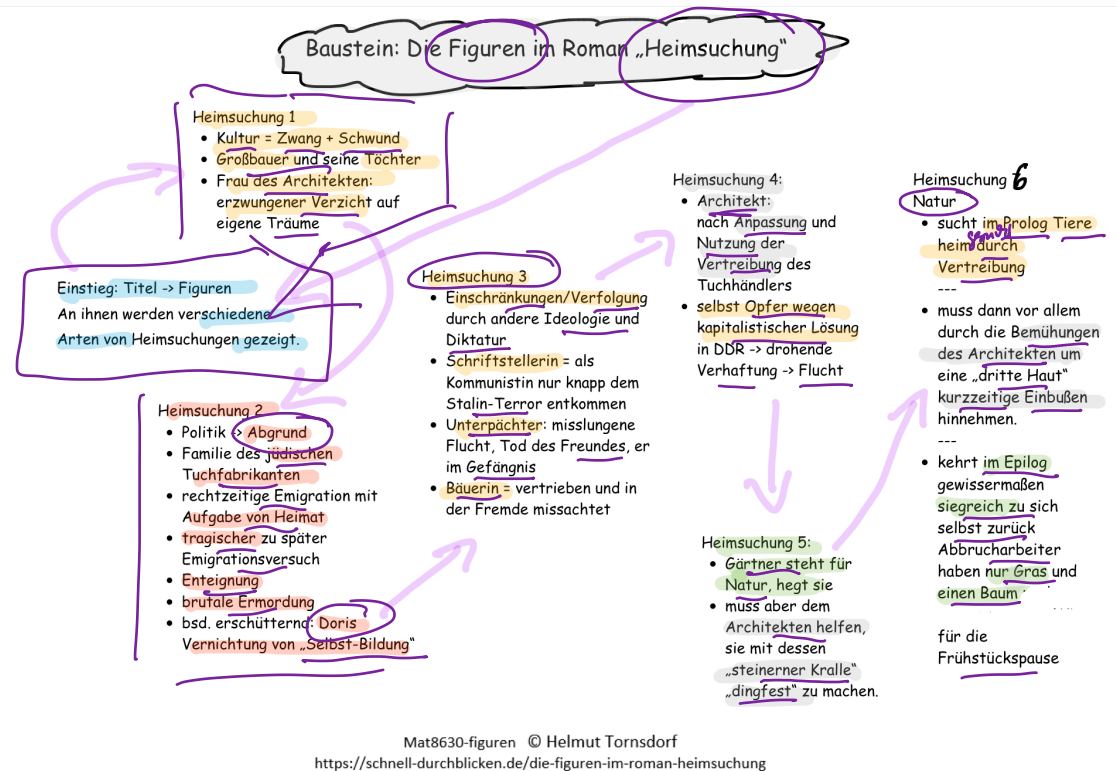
Baustein: Die Figuren im Roman „Heimsuchung“

Heimsuchung 1
- Kultur = Zwang + Schwund
- Großbauer und seine Töchter
- Frau des Architekten: erzwungener Verzicht auf eigene Träume

Einstieg: Titel -> Figuren
An ihnen werden verschiedene Arten von Heimsuchungen gezeigt.

Heimsuchung 2
- Politik -> Abgrund
- Familie des jüdischen Tuchfabrikanten
- rechtzeitige Emigration mit Aufgabe von Heimat
- tragischer zu später Emigrationsversuch
- Enteignung
- brutale Ermordung
- bsd. erschütternd: Doris Vernichtung von „Selbst-Bildung“

Heimsuchung 3
- Einschränkungen/Verfolgung durch andere Ideologie und Diktatur
- Schriftstellerin = als Kommunistin nur knapp dem Stalin-Terror entkommen
- Unterpächter: misslungene Flucht, Tod des Freundes, er im Gefängnis
- Bäuerin = vertrieben und in der Fremde missachtet

Heimsuchung 4:
- Architekt: nach Anpassung und Nutzung der Vertreibung des Tuchhändlers
- selbst Opfer wegen kapitalistischer Lösung in DDR -> drohende Verhaftung -> Flucht

Heimsuchung 5:
- Gärtner steht für Natur, hegt sie
- muss aber dem Architekten helfen, sie mit dessen „steinerner Kralle“ „dingfest“ zu machen.

Heimsuchung 6
Natur
- sucht im Prolog Tiere heim durch Vertreibung
---
- muss dann vor allem durch die Bemühungen des Architekten um eine „dritte Haut“ kurzzeitige Einbußen hinnehmen.
---
- kehrt im Epilog gewissermaßen siegreich zu sich selbst zurück
Abbrucharbeiter haben nur Gras und einen Baum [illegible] für die Frühstückspause

Mat8630-figuren © Helmut Tornsdorf
https://schnell-durchblicken.de/die-figuren-im-roman-heimsuchung